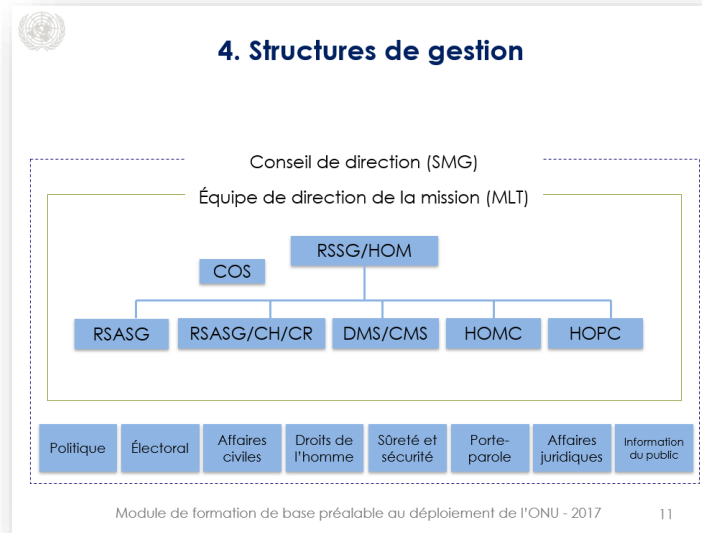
4. Structures de gestion

Conseil de direction (SMG)

Équipe de direction de la mission (MLT)

RSSG/HOM

COS

RSASG

RSASG/CH/CR

DMS/CMS

HOMC

HOPC

Politique

Électoral

Affaires civiles

Droits de l'homme

Sûreté et sécurité

Porte-parole

Affaires juridiques

Information du public

Module de formation de base préalable au déploiement de l'ONU - 2017

11